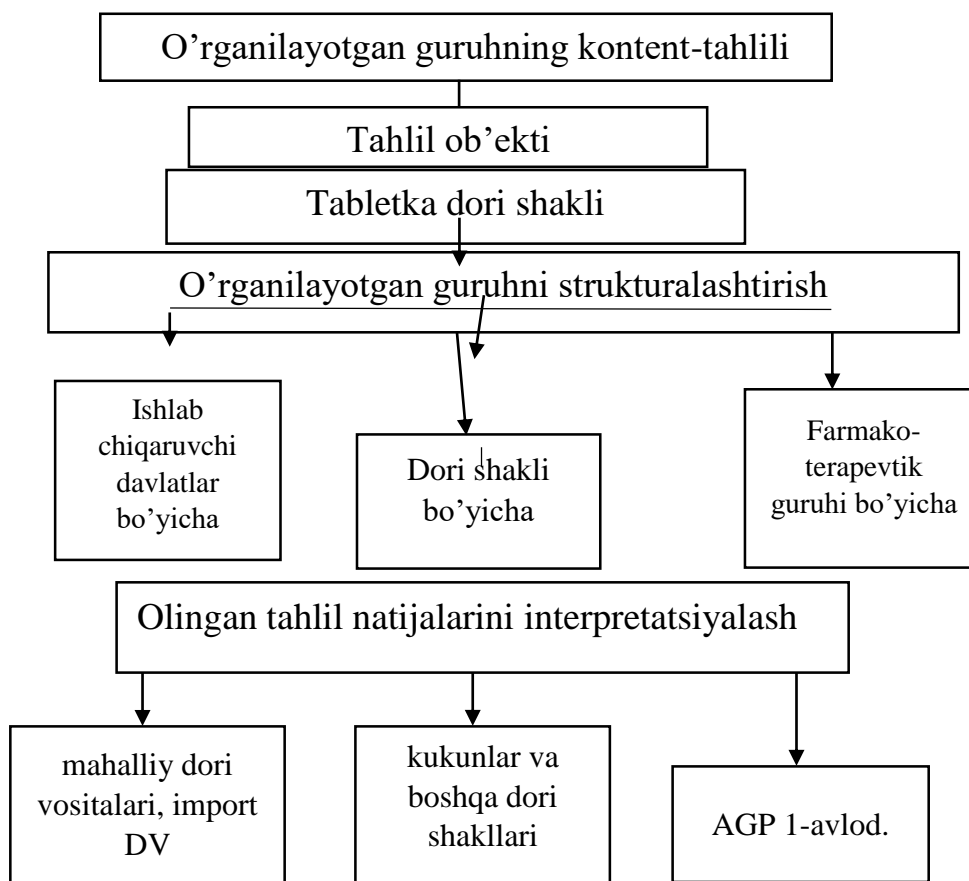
O’rganilayotgan guruhning kontent-tahlili

Tahlil ob’ekti

Tabletka dori shakli

O’rganilayotgan guruhni strukturalashtirish

Ishlab chiqaruvchi davlatlar bo’yicha

Dori shakli bo’yicha

Farmako-terapevtik guruhi bo’yicha

Olingan tahlil natijalarini interpretatsiyalash

mahalliy dori vositalari, import DV

kukunlar va boshqa dori shakllari

AGP 1-avlod.